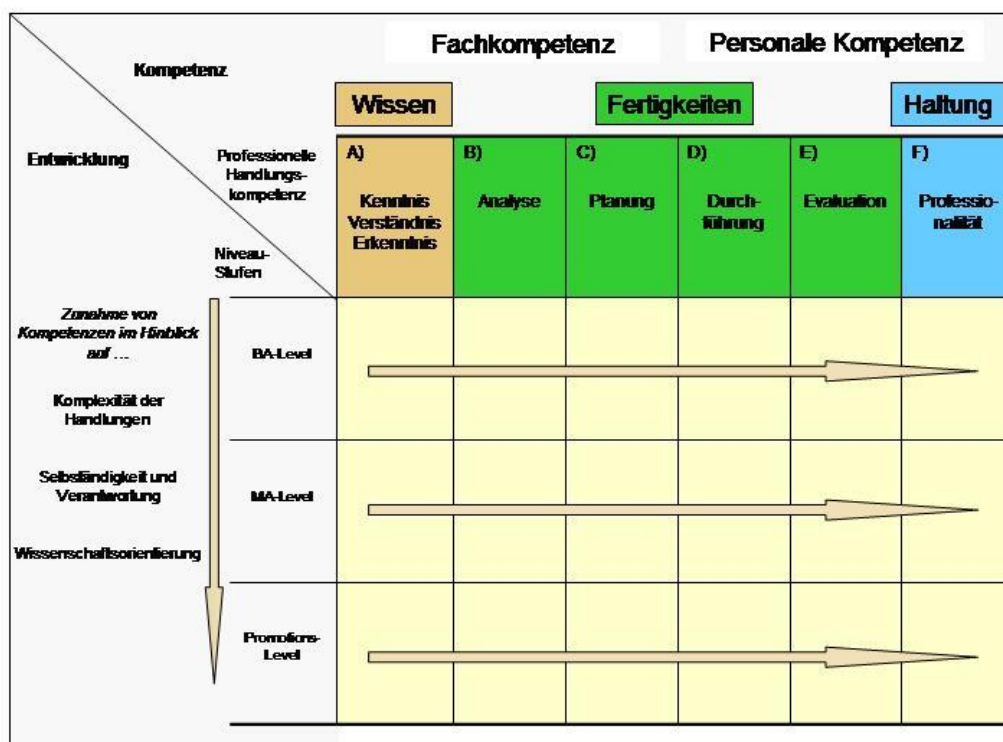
Kompetenz

Entwicklung

Fachkompetenz

Personale Kompetenz

Wissen

Fertigkeiten

Haltung

Professionelle Handlungskompetenz

Niveau-Stufen

| A) Kenntnis Verständnis Erkenntnis | B) Analyse | C) Planung | D) Durchführung | E) Evaluation | F) Professionalität |
|---|---|---|---|---|---|

*Zunahme von Kompetenzen im Hinblick auf ...*

Komplexität der Handlungen

Selbständigkeit und Verantwortung

Wissenschaftsorientierung

BA-Level

MA-Level

Promotions-Level